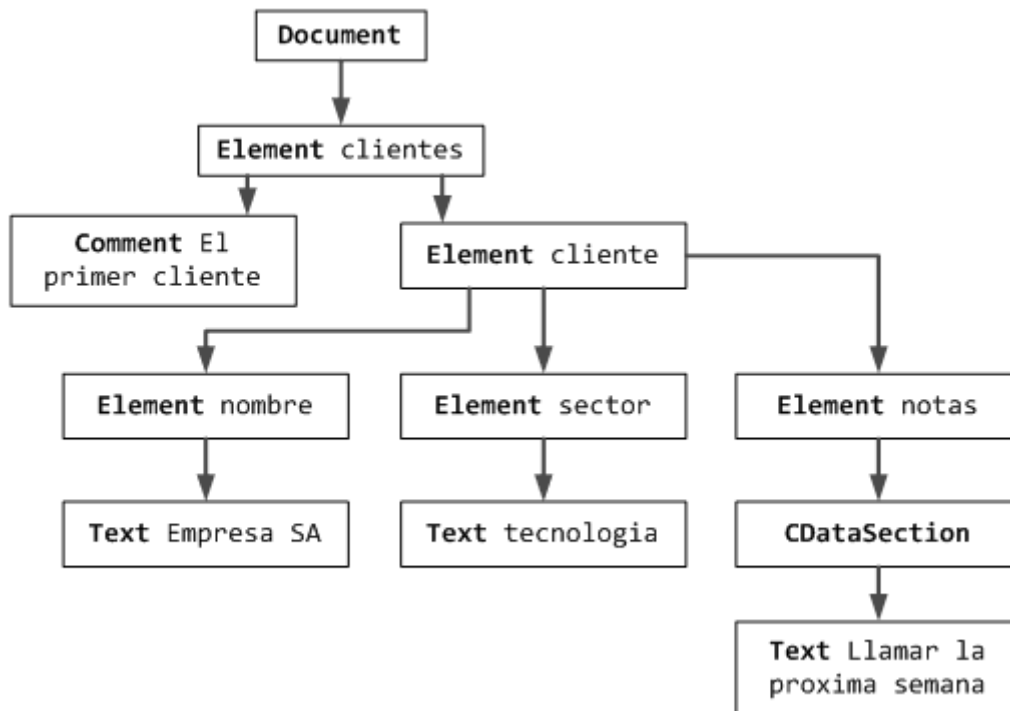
**Document**

**Element** clientes

**Comment** El primer cliente

**Element** cliente

**Element** nombre

**Element** sector

**Element** notas

**Text** Empresa SA

**Text** tecnologia

**CDataSection**

**Text** Llamar la proxima semana